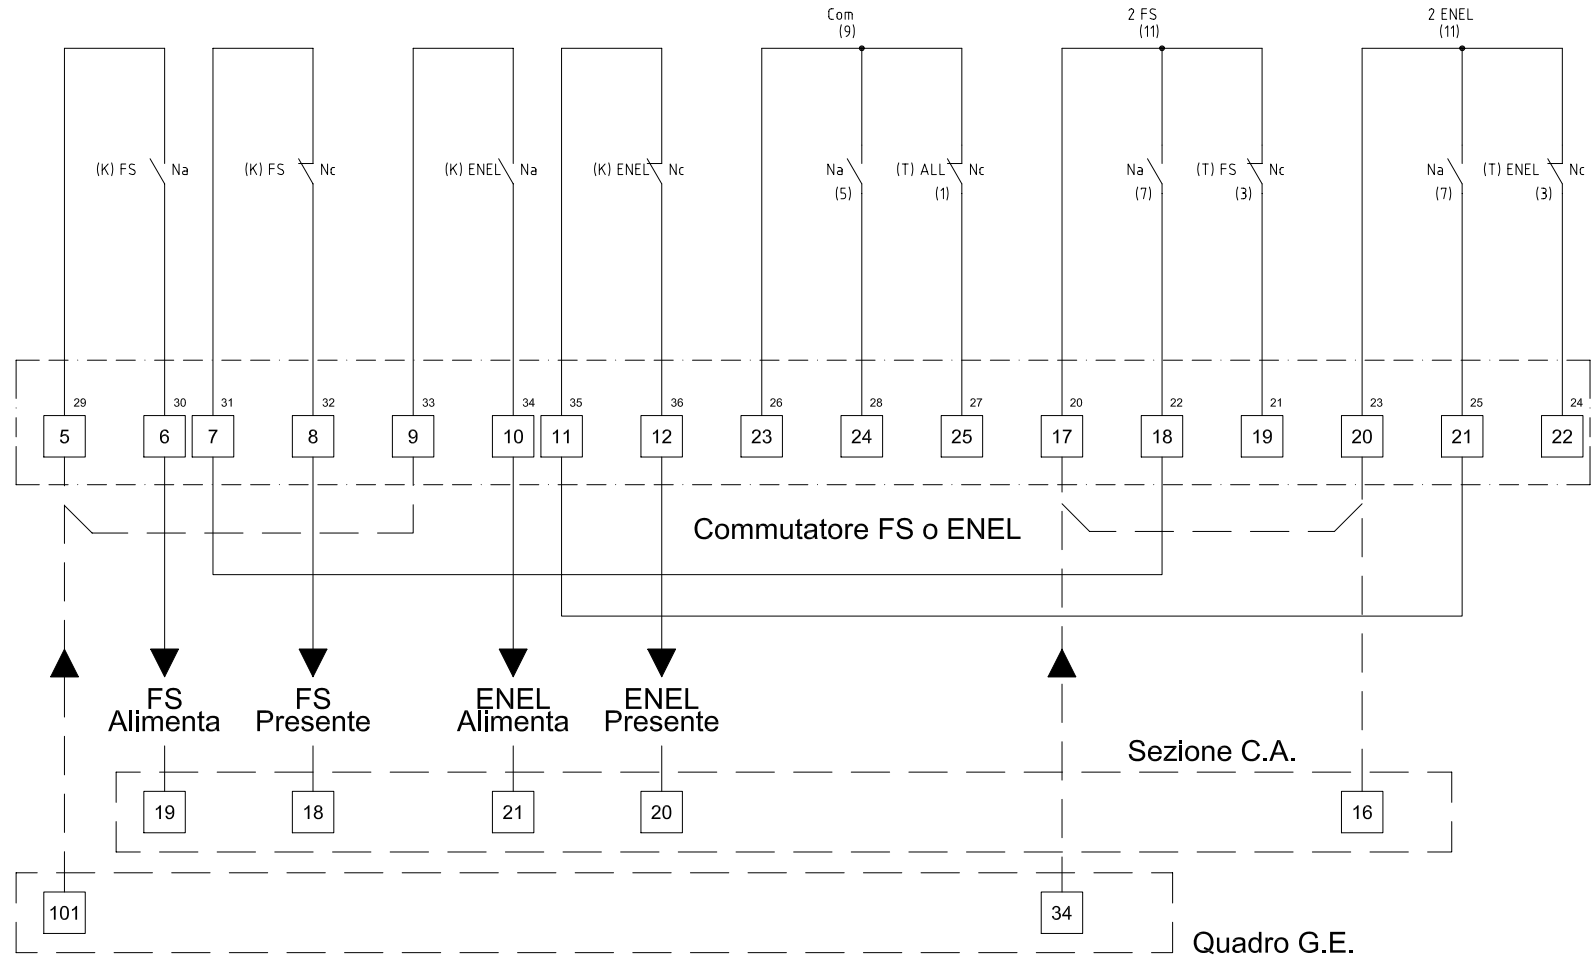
Com
(9)

2 FS
(11)

2 ENEL
(11)

(K) FS Na
(K) FS Nc
(K) ENEL Na
(K) ENEL Nc
Na
(5)
(T) ALL Nc
(1)
Na
(7)
(T) FS Nc
(3)
Na
(7)
(T) ENEL Nc
(3)

29 30 31 32 33 34 35 36 26 28 27 20 22 21 23 25 24

5 6 7 8 9 10 11 12 23 24 25 17 18 19 20 21 22

Commutatore FS o ENEL

FS
Alimenta

FS
Presente

ENEL
Alimenta

ENEL
Presente

Sezione C.A.

19 18 21 20 16

101 34

Quadro G.E.